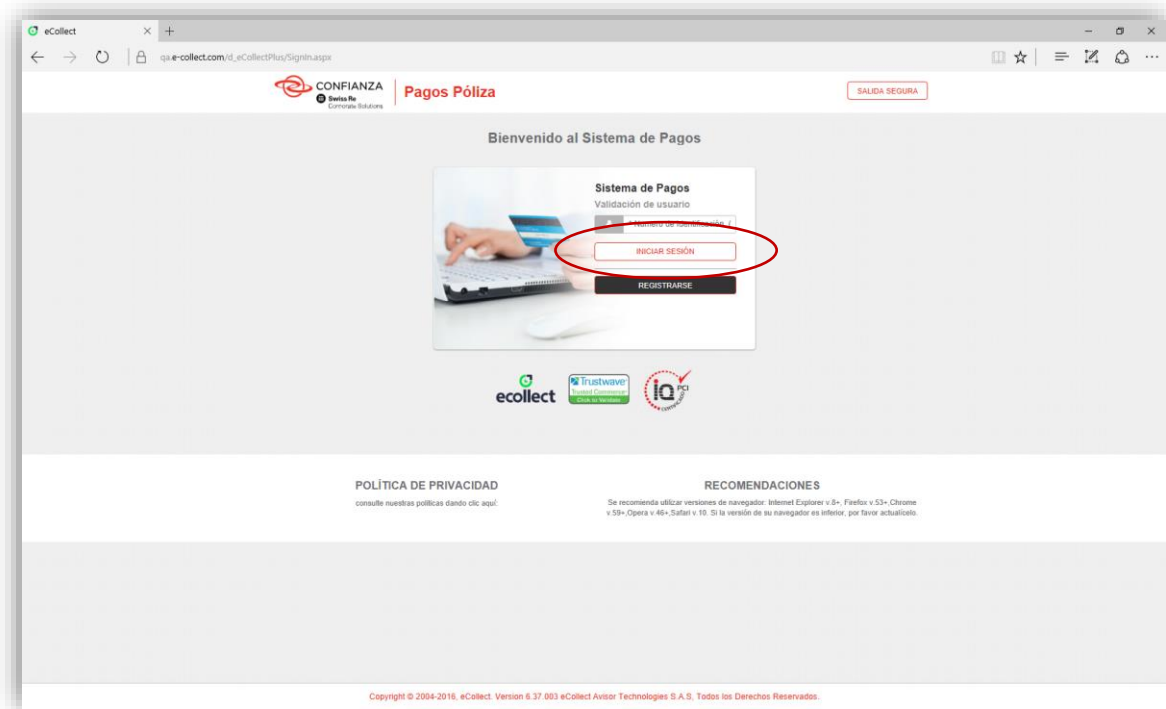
eCollect

qa.e-collect.com/d_eCollectPlus/Signin.aspx

CONFIANZA
Swiss Re
Corporate Solutions

Pagos Póliza

SALIDA SEGURA

Bienvenido al Sistema de Pagos

Sistema de Pagos
Validación de usuario

Número de identificación

INICIAR SESIÓN

REGISTRARSE

ecollect

Trustwave
Trusted Commerce
Click to Validate

IQ PCI

POLÍTICA DE PRIVACIDAD
consulte nuestras políticas dando clic aquí:

RECOMENDACIONES
Se recomienda utilizar versiones de navegador: Internet Explorer v.8+, Firefox v.53+,Chrome v.59+,Opera v.46+,Safari v.10. Si la versión de su navegador es inferior, por favor actualícelo.

Copyright © 2004-2016, eCollect. Version 6.37.003 eCollect Avisor Technologies S.A.S, Todos los Derechos Reservados.